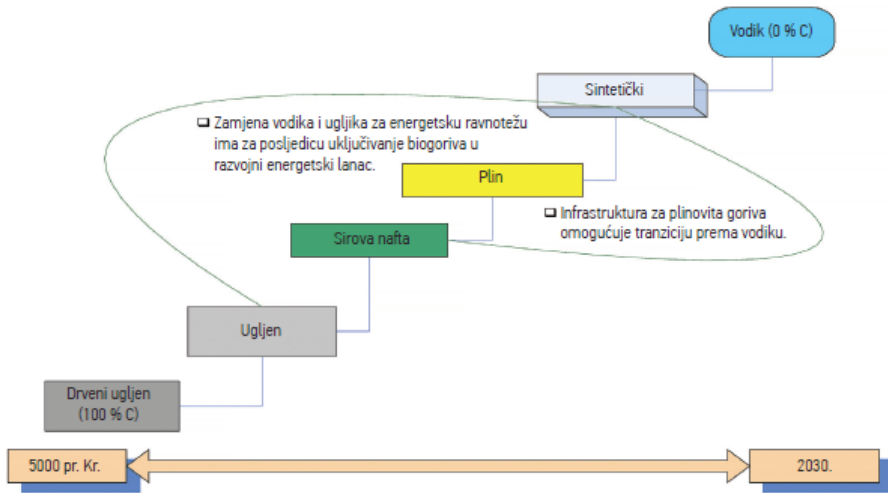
Vodik (0 % C)

Sintetički

Zamjena vodika i ugljika za energetsku ravnotežu ima za posljedicu uključivanje biogoriva u razvojni energetski lanac.

Plin

Infrastruktura za plinovita goriva omogućuje tranziciju prema vodiku.

Sirova nafta

Ugljen

Drveni ugljen (100 % C)

5000 pr. Kr.

2030.